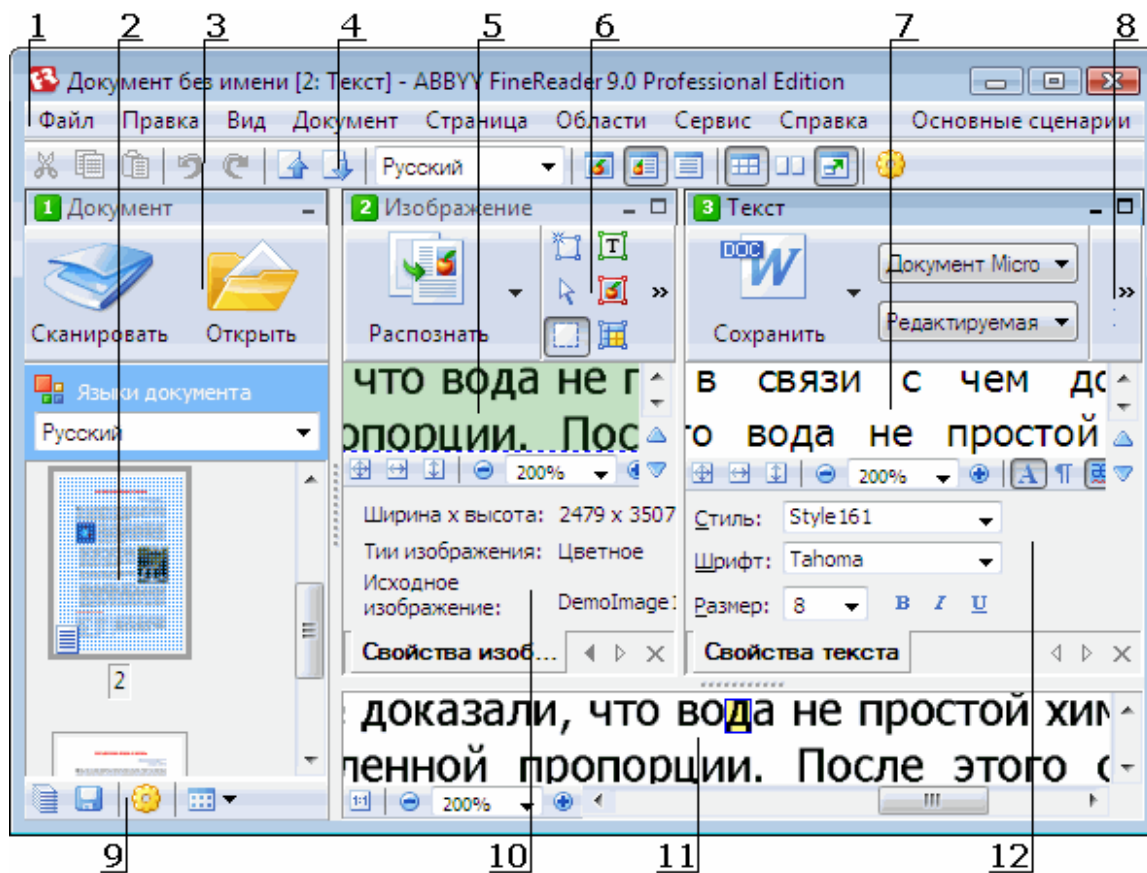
1 2 3 4 5 6 7 8

Документ без имени [2: Текст] - ABBYY FineReader 9.0 Professional Edition

Файл Правка Вид Документ Страница Области Сервис Справка Основные сценарии

Русский

1 Документ

Сканировать Открыть

Языки документа

Русский

2

2 Изображение

Распознать

что вода не г

пропорции. Пос

200%

Ширина x высота: 2479 x 3507

Тии изображения: Цветное

Исходное изображение: DemoImage1

Свойства изоб...

3 Текст

Сохранить

Документ Micro

Редактируемая

в связи с чем д

то вода не простой

200%

Стиль: Style161

Шрифт: Tahoma

Размер: 8

B I U

Свойства текста

доказали, что вода не простой хим

ленной пропорции. После этого

200%

9 10 11 12